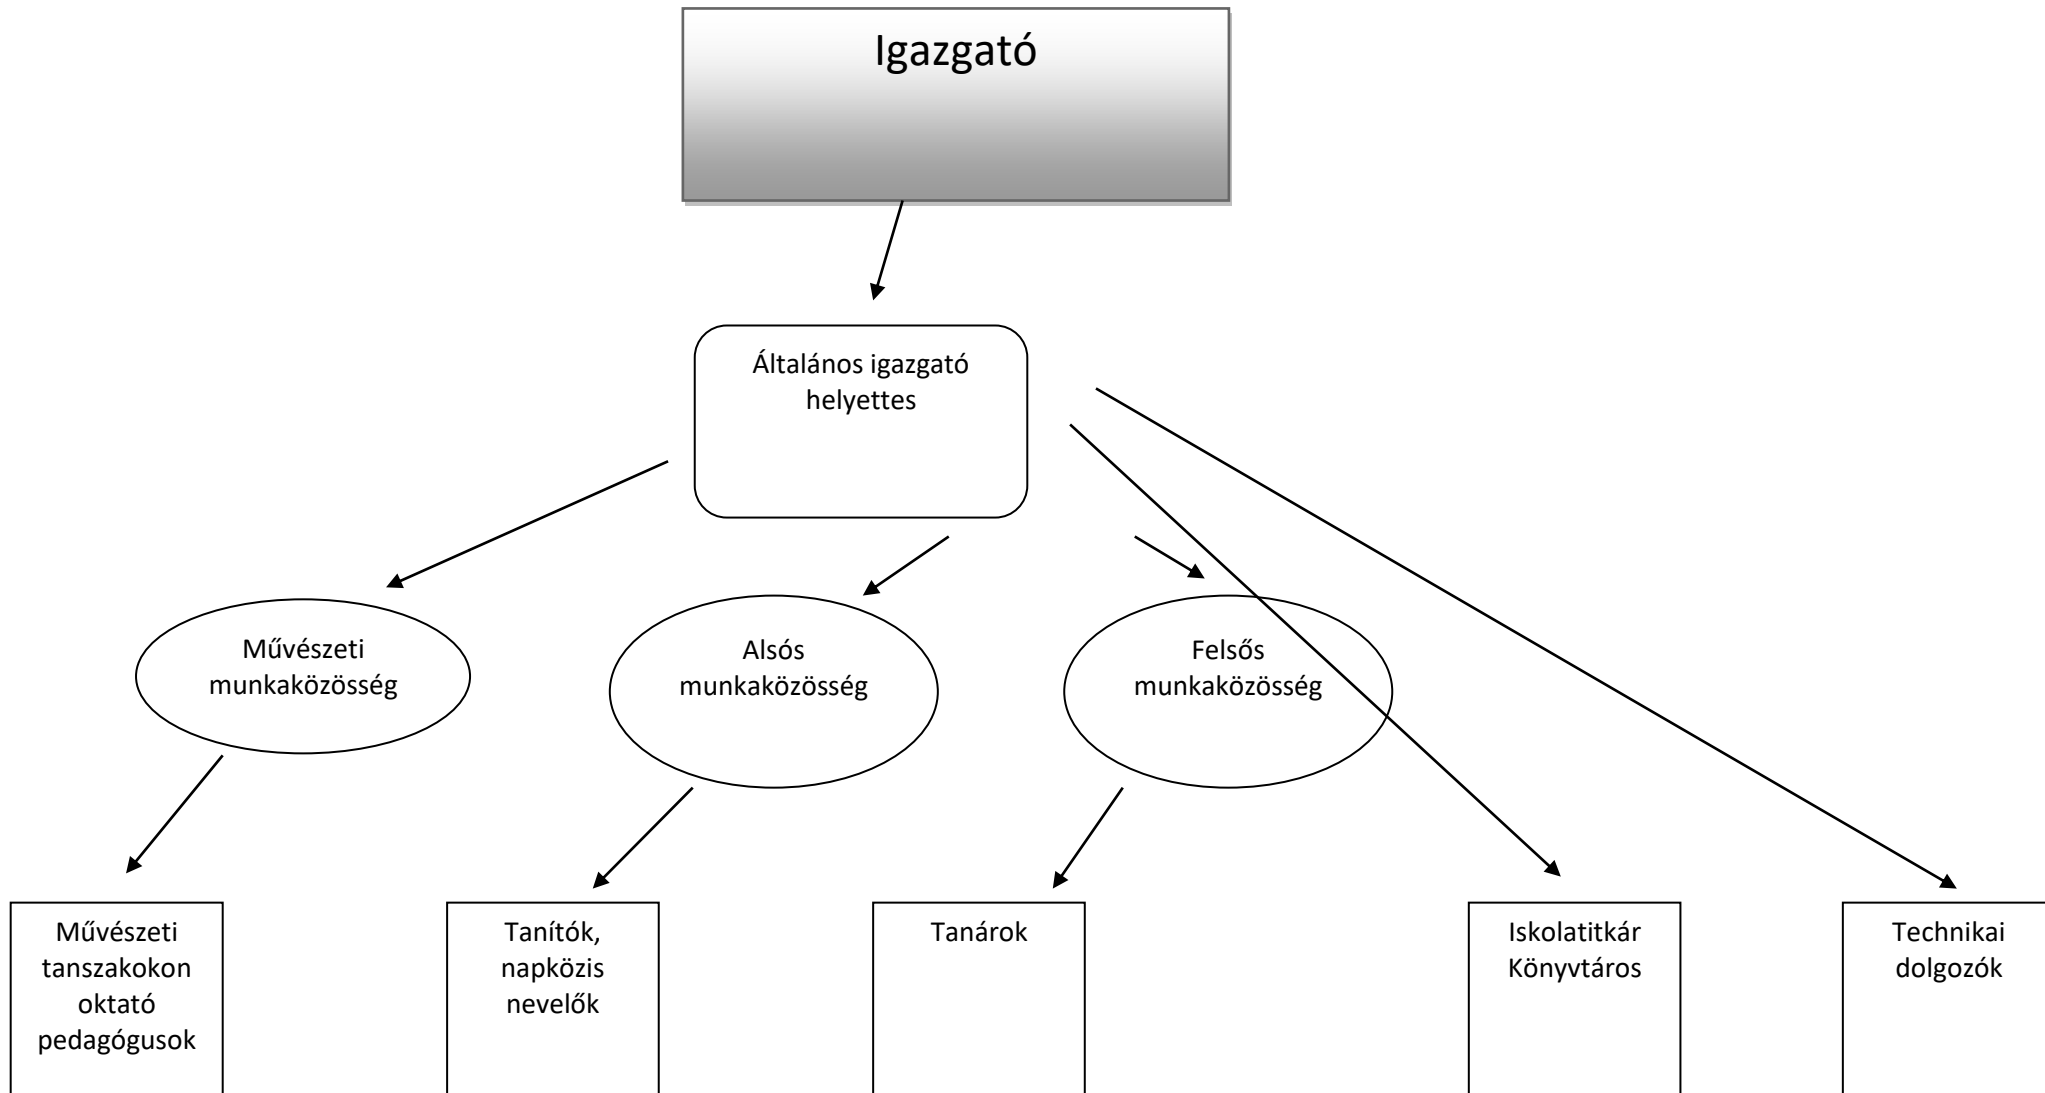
Igazgató

Általános igazgató helyettes

Művészeti munkaközösség

Alsós munkaközösség

Felsős munkaközösség

Művészeti tanszakokon oktató pedagógusok

Tanítók, napközis nevelők

Tanárok

Iskolatitkár Könyvtáros

Technikai dolgozók